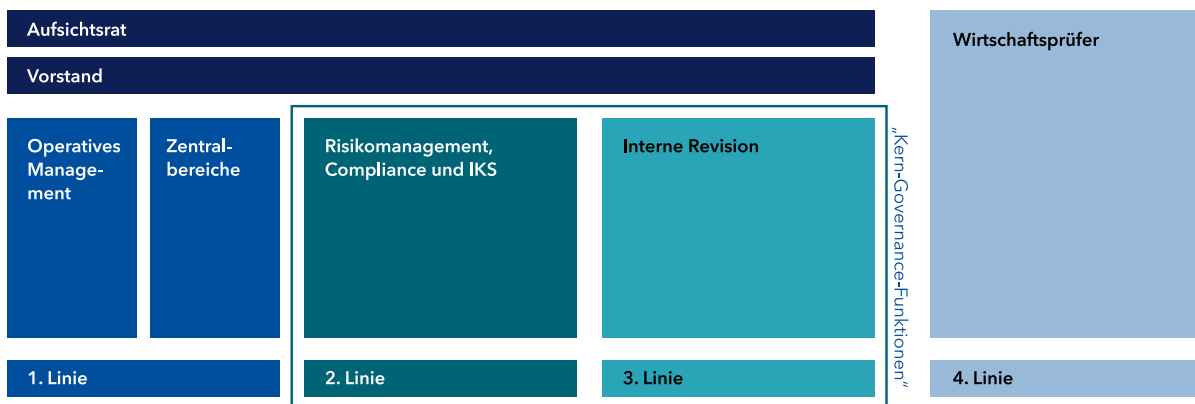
Aufsichtsrat

Vorstand

Wirtschaftsprüfer

Operatives Management

Zentralbereiche

Risikomanagement, Compliance und IKS

Interne Revision

„Kern-Governance-Funktionen"

1. Linie

2. Linie

3. Linie

4. Linie